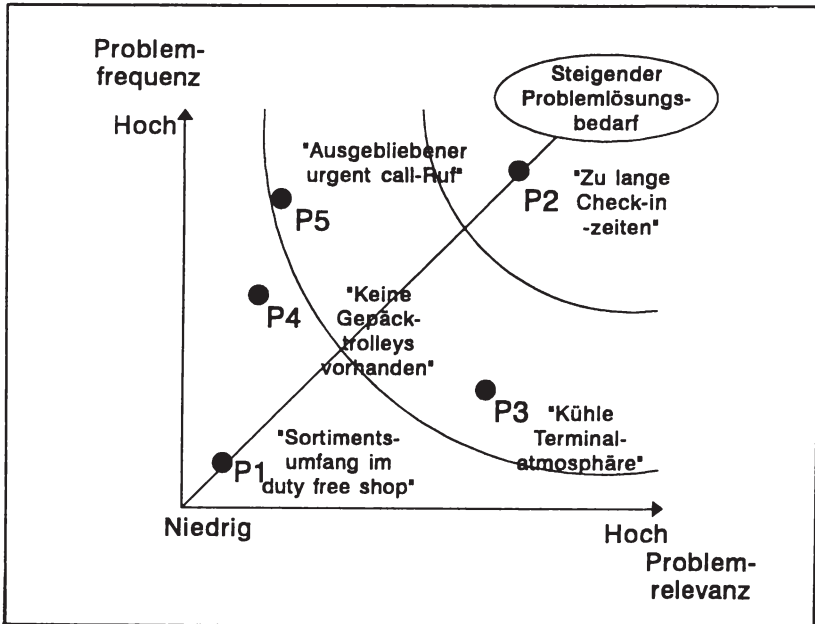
Problemfrequenz

Hoch

Steigender Problemlösungsbedarf

"Ausgebliebener urgent call-Ruf"

P5

P2

"Zu lange Check-in-zeiten"

P4

"Keine Gepäcktrolleys vorhanden"

P3

"Kühle Terminalatmosphäre"

"Sortimentsumfang im duty free shop"

P1

Niedrig

Hoch

Problemrelevanz